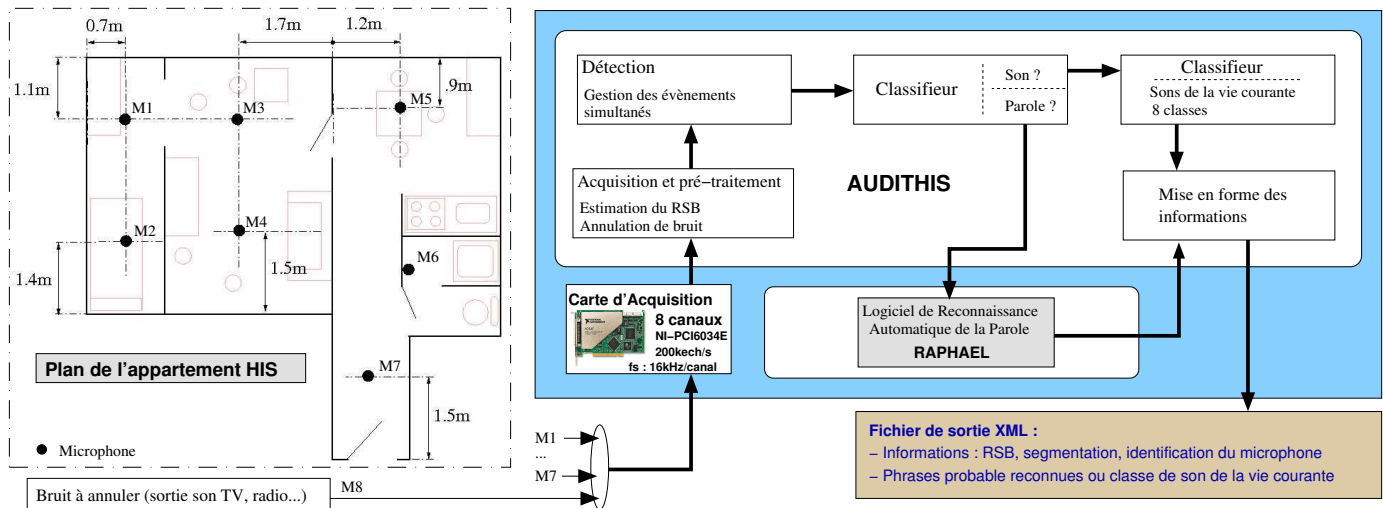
0.7m
1.7m
1.2m
1.1m
.9m
M1
M3
M5
M2
M4
M6
1.4m
1.5m
M7
1.5m
Plan de l'appartement HIS
Microphone
Bruit à annuler (sortie son TV, radio...)
M8
M1
...
M7

Détection
Gestion des évènements simultanés

Classifieur
Son ?
Parole ?

Classifieur
Sons de la vie courante
8 classes

Acquisition et pré−traitement
Estimation du RSB
Annulation de bruit

AUDITHIS

Mise en forme des informations

Carte d'Acquisition
8 canaux
NI−PCI6034E
200kech/s
fs : 16kHz/canal

Logiciel de Reconnaissance Automatique de la Parole
RAPHAEL

Fichier de sortie XML :
− Informations : RSB, segmentation, identification du microphone
− Phrases probable reconnues ou classe de son de la vie courante